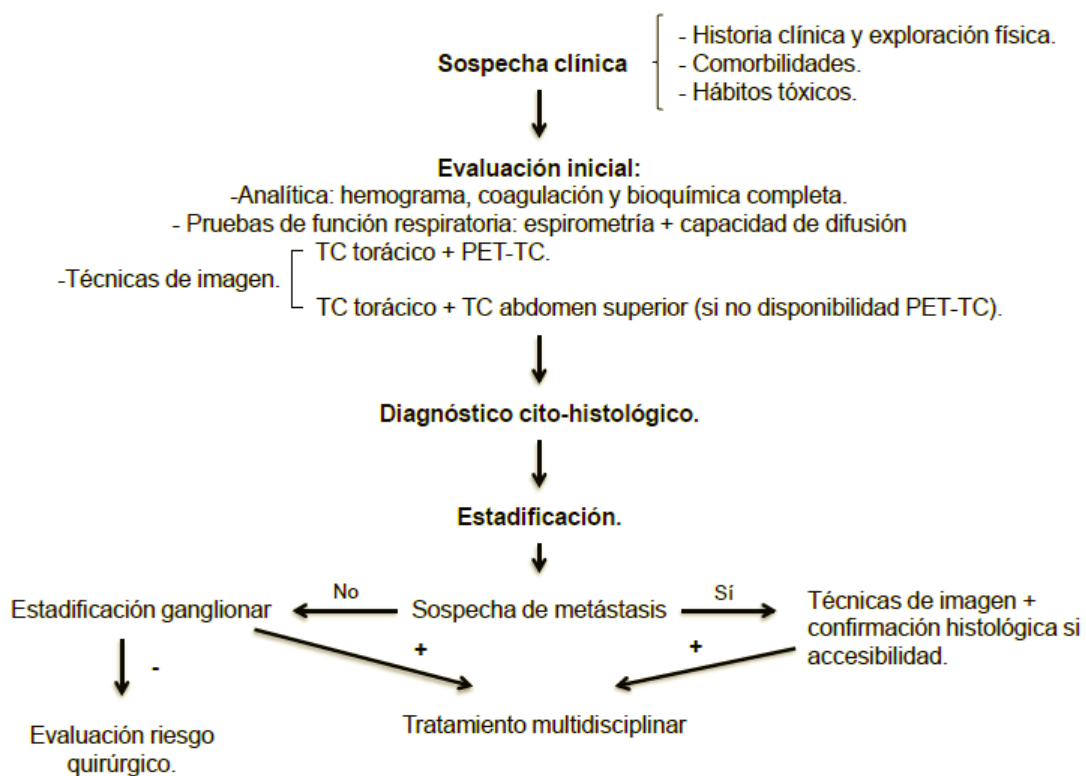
**Sospecha clínica**

- Historia clínica y exploración física.
- Comorbilidades.
- Hábitos tóxicos.

**Evaluación inicial:**
-Analítica: hemograma, coagulación y bioquímica completa.
- Pruebas de función respiratoria: espirometría + capacidad de difusión
-Técnicas de imagen.
TC torácico + PET-TC.
TC torácico + TC abdomen superior (si no disponibilidad PET-TC).

**Diagnóstico cito-histológico.**

**Estadificación.**

Estadificación ganglionar

No

Sospecha de metástasis

Sí

Técnicas de imagen + confirmación histológica si accesibilidad.

-

+

+

Evaluación riesgo quirúrgico.

Tratamiento multidisciplinar